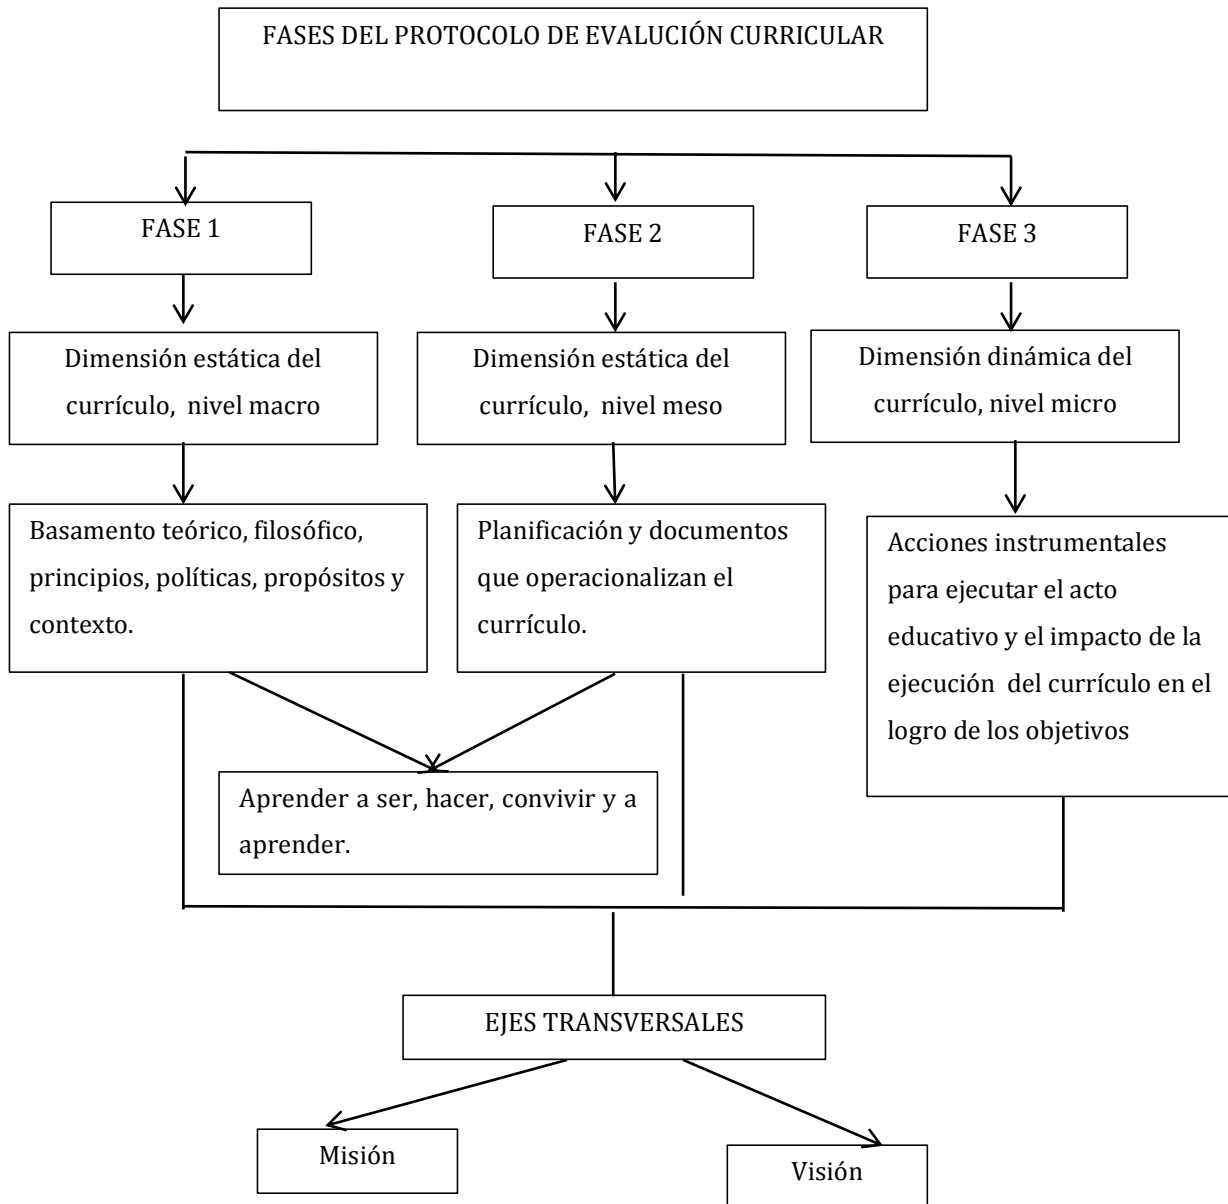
FASES DEL PROTOCOLO DE EVALUCIÓN CURRICULAR

FASE 1

FASE 2

FASE 3

Dimensión estática del currículo, nivel macro

Dimensión estática del currículo, nivel meso

Dimensión dinámica del currículo, nivel micro

Basamento teórico, filosófico, principios, políticas, propósitos y contexto.

Planificación y documentos que operacionalizan el currículo.

Acciones instrumentales para ejecutar el acto educativo y el impacto de la ejecución del currículo en el logro de los objetivos

Aprender a ser, hacer, convivir y a aprender.

EJES TRANSVERSALES

Misión

Visión